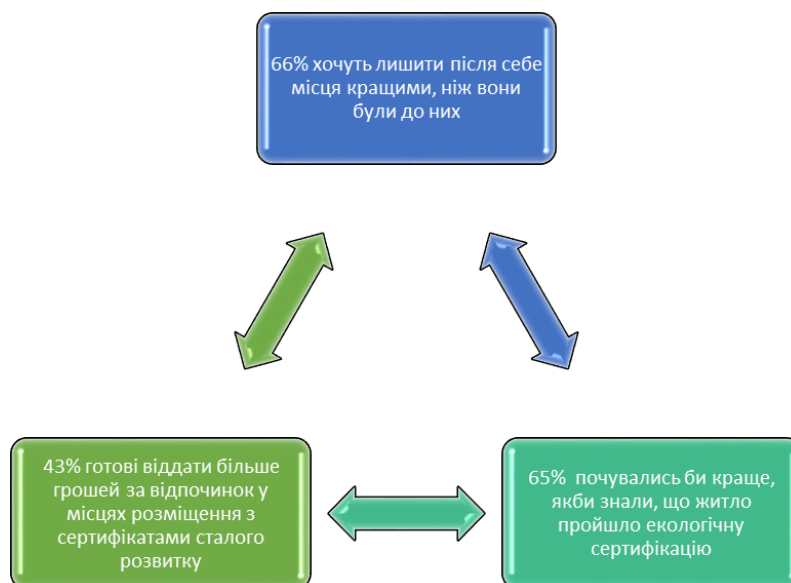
66% хочуть лишити після себе місця кращими, ніж вони були до них

43% готові віддати більше грошей за відпочинок у місцях розміщення з сертифікатами сталого розвитку

65% почувались би краще, якби знали, що житло пройшло екологічну сертифікацію